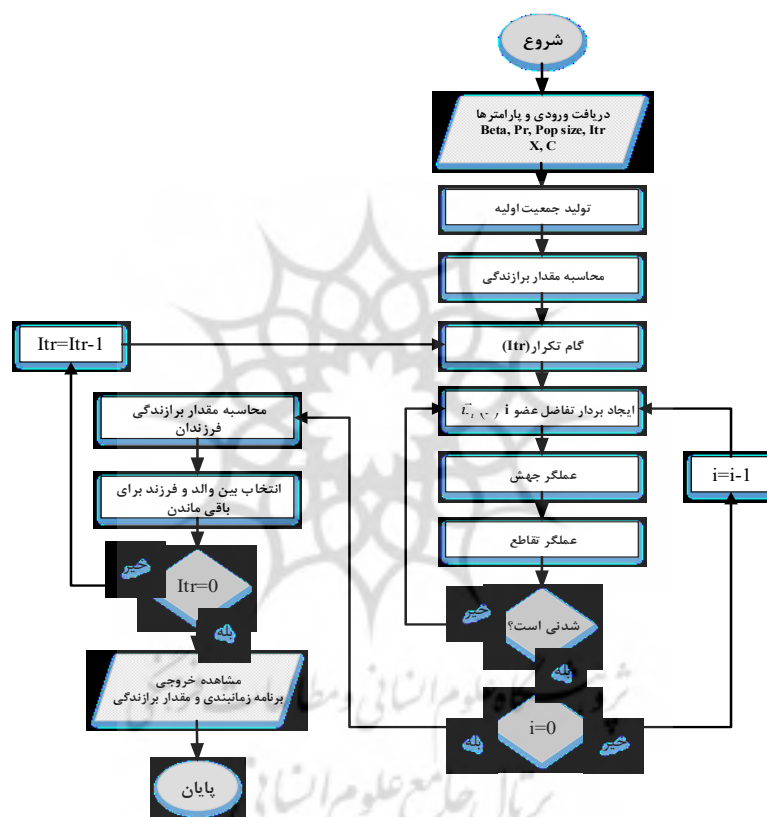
شروع

دریافت ورودی و پارامترها
Beta, Pr, Pop size, Itr
X, C

تولید جمعیت اولیه

محاسبه مقدار برازندگی

Itr=Itr-1

گام تکرار(Itr)

ایجاد بردار تفاضل عضو i , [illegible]

محاسبه مقدار برازندگی فرزندان

عملگر جهش

i=i-1

انتخاب بین والد و فرزند برای باقی ماندن

عملگر تقاطع

خیر

Itr=0

خیر

شدنی است؟

بله

بله

مشاهده خروجی برنامه زمانبندی و مقدار برازندگی

i=0

بله

خیر

پایان

پرتال جامع علوم انسانی